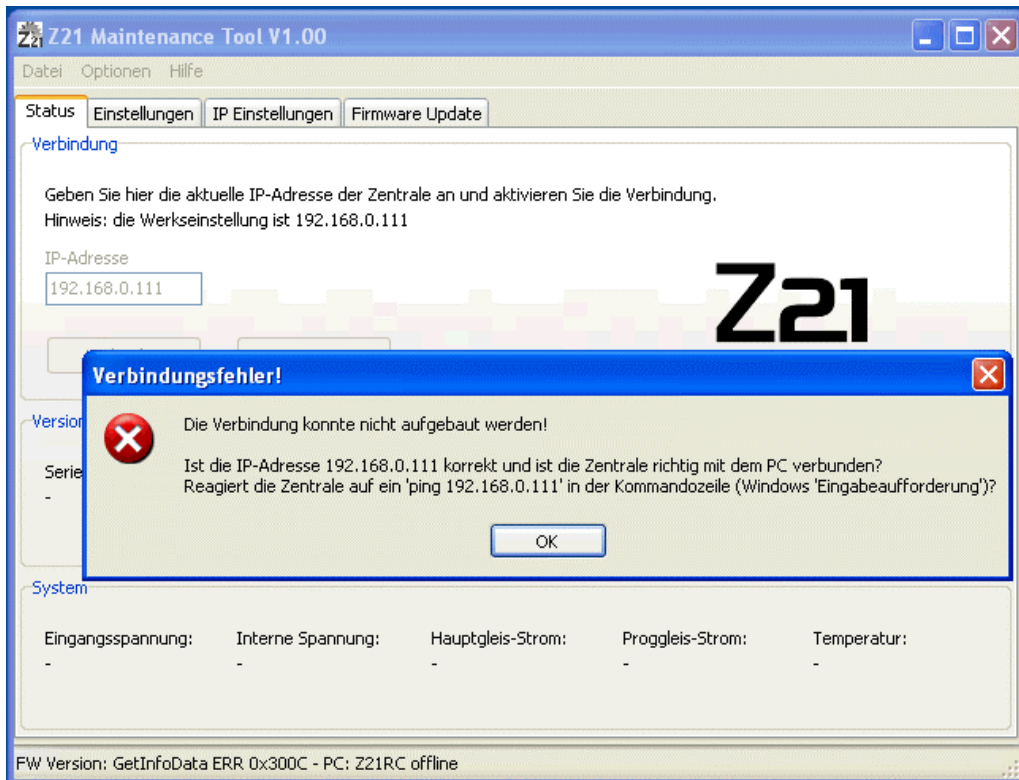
Z21 Maintenance Tool V1.00

Datei Optionen Hilfe

Status | Einstellungen | IP Einstellungen | Firmware Update

Verbindung

Geben Sie hier die aktuelle IP-Adresse der Zentrale an und aktivieren Sie die Verbindung.
Hinweis: die Werkseinstellung ist 192.168.0.111

IP-Adresse
192.168.0.111

Z21

Verbindungsfehler!

Die Verbindung konnte nicht aufgebaut werden!

Ist die IP-Adresse 192.168.0.111 korrekt und ist die Zentrale richtig mit dem PC verbunden?
Reagiert die Zentrale auf ein 'ping 192.168.0.111' in der Kommandozeile (Windows 'Eingabeaufforderung')?

OK

Version

Serie
-

System

| Eingangsspannung: | Interne Spannung: | Hauptgleis-Strom: | Proggleis-Strom: | Temperatur: |
|---|---|---|---|---|
| - | - | - | - | - |

FW Version: GetInfoData ERR 0x300C - PC: Z21RC offline